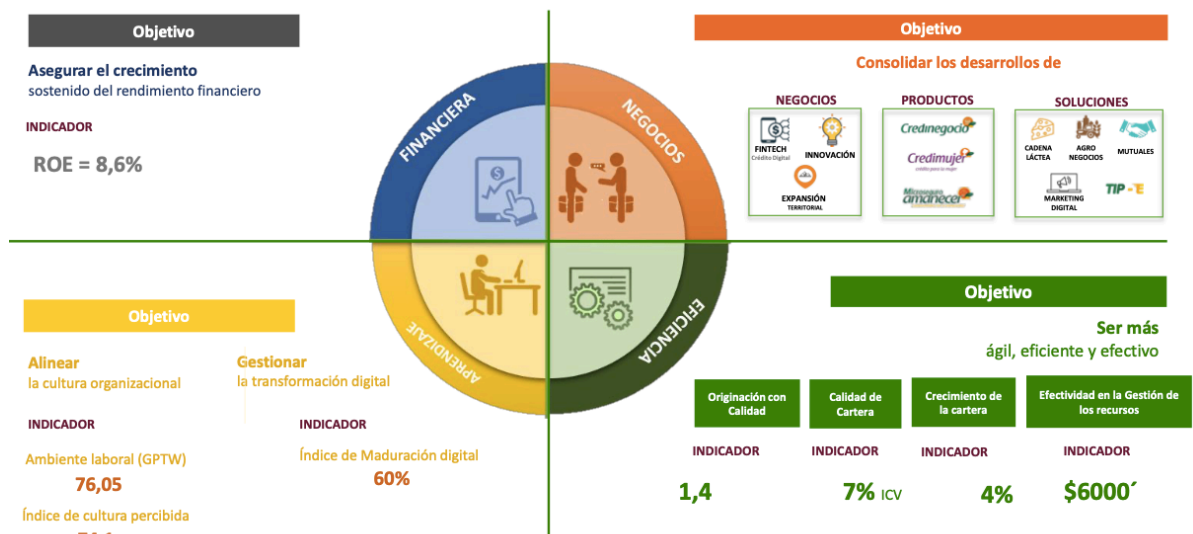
Objetivo

Asegurar el crecimiento
sostenido del rendimiento financiero

INDICADOR

ROE = 8,6%

FINANCIERA

NEGOCIOS

Objetivo

Consolidar los desarrollos de

NEGOCIOS

FINTECH
Crédito Digital

INNOVACIÓN

EXPANSIÓN
TERRITORIAL

PRODUCTOS

Credinegocio

Credimujer

Microseguro amanecer

SOLUCIONES

CADENA LÁCTEA

AGRO NEGOCIOS

MUTUALES

MARKETING DIGITAL

TIP-E

APRENDIZAJE

EFICIENCIA

Objetivo

Alinear
la cultura organizacional

Gestionar
la transformación digital

INDICADOR

Ambiente laboral (GPTW)
76,05

Índice de cultura percibida
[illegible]

INDICADOR

Índice de Maduración digital
60%

Objetivo

Ser más
ágil, eficiente y efectivo

| Originación con Calidad | Calidad de Cartera | Crecimiento de la cartera | Efectividad en la Gestión de los recursos |
|---|---|---|---|
| INDICADOR | INDICADOR | INDICADOR | INDICADOR |
| 1,4 | 7% ICV | 4% | $6000´ |